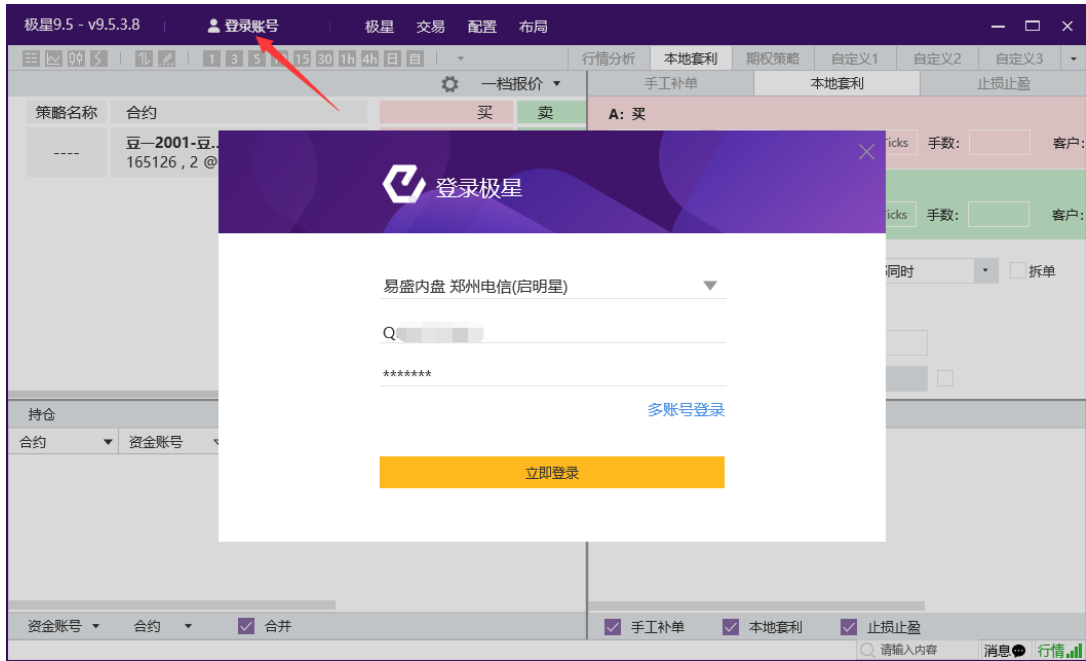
极星9.5 - v9.5.3.8 | 登录账号 极星 交易 配置 布局

1 3 5 15 30 1h 4h 日 自

行情分析 本地套利 期权策略 自定义1 自定义2 自定义3

一档报价

手工补单 本地套利 止损止盈

策略名称 合约 买 卖

A: 买

---- 豆一2001-豆.. 165126 , 2 @

Ticks 手数: 客户:

Ticks 手数: 客户:

同时 拆单

持仓

合约 资金账号

登录极星

易盛内盘 郑州电信(启明星)

Q

*******

多账号登录

立即登录

资金账号 合约 合并

手工补单 本地套利 止损止盈

请输入内容 消息 行情